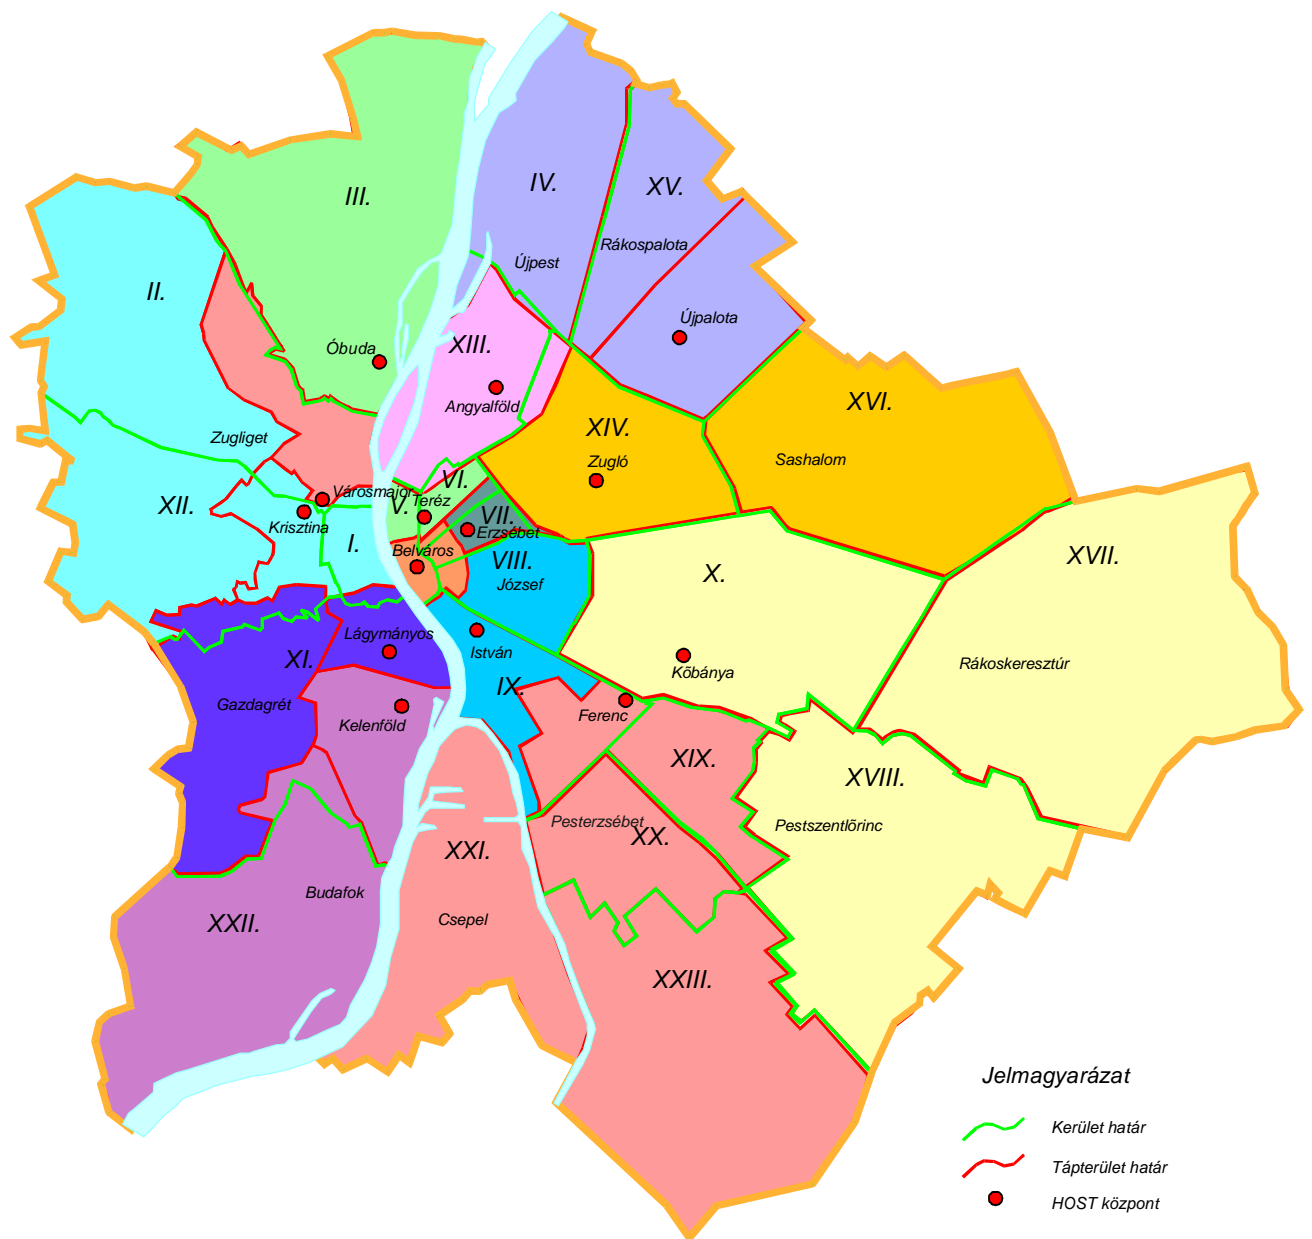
III.

IV.

XV.

Újpest

Rákospalota

II.

Újpalota

Óbuda

XIII.

Angyalföld

XVI.

XIV.

Zugliget

Sashalom

Zugló

VI.

Városmajor

Teréz

XII.

V.

VII.

Krisztina

Erzsébet

I.

Belváros

VIII.

X.

XVII.

József

Lágymányos

XI.

István

Kőbánya

Rákoskeresztúr

IX.

Gazdagrét

Ferenc

Kelenföld

XIX.

XVIII.

Pesterzsébet

Pestszentlőrinc

XX.

XXI.

Budafok

XXII.

Csepel

XXIII.

Jelmagyarázat

Kerület határ

Tápterület határ

HOST központ